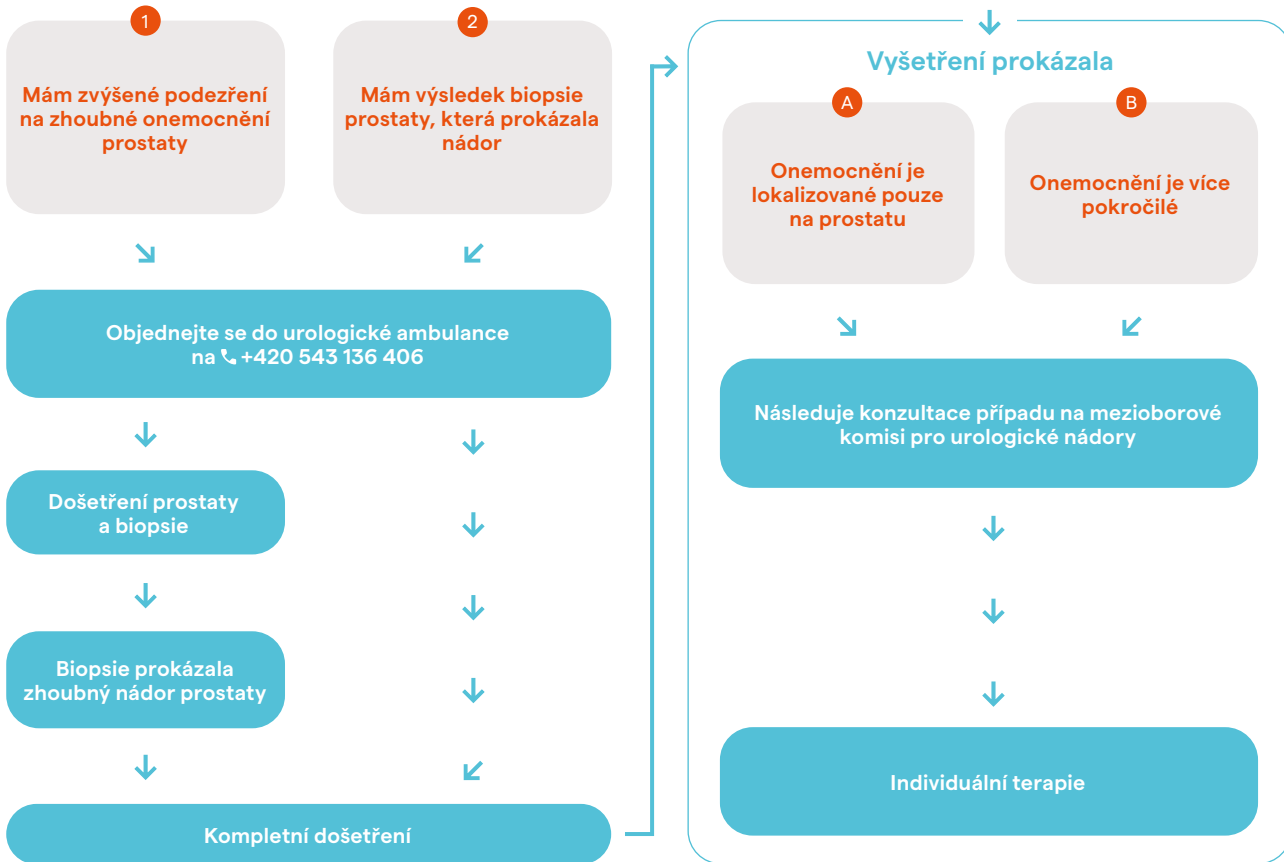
1

Mám zvýšené podezření na zhoubné onemocnění prostaty

2

Mám výsledek biopsie prostaty, která prokázala nádor

Objednejte se do urologické ambulance na +420 543 136 406

Došetření prostaty a biopsie

Biopsie prokázala zhoubný nádor prostaty

Kompletní došetření

Vyšetření prokázala

A

Onemocnění je lokalizované pouze na prostatu

B

Onemocnění je více pokročilé

Následuje konzultace případu na mezioborové komisi pro urologické nádory

Individuální terapie